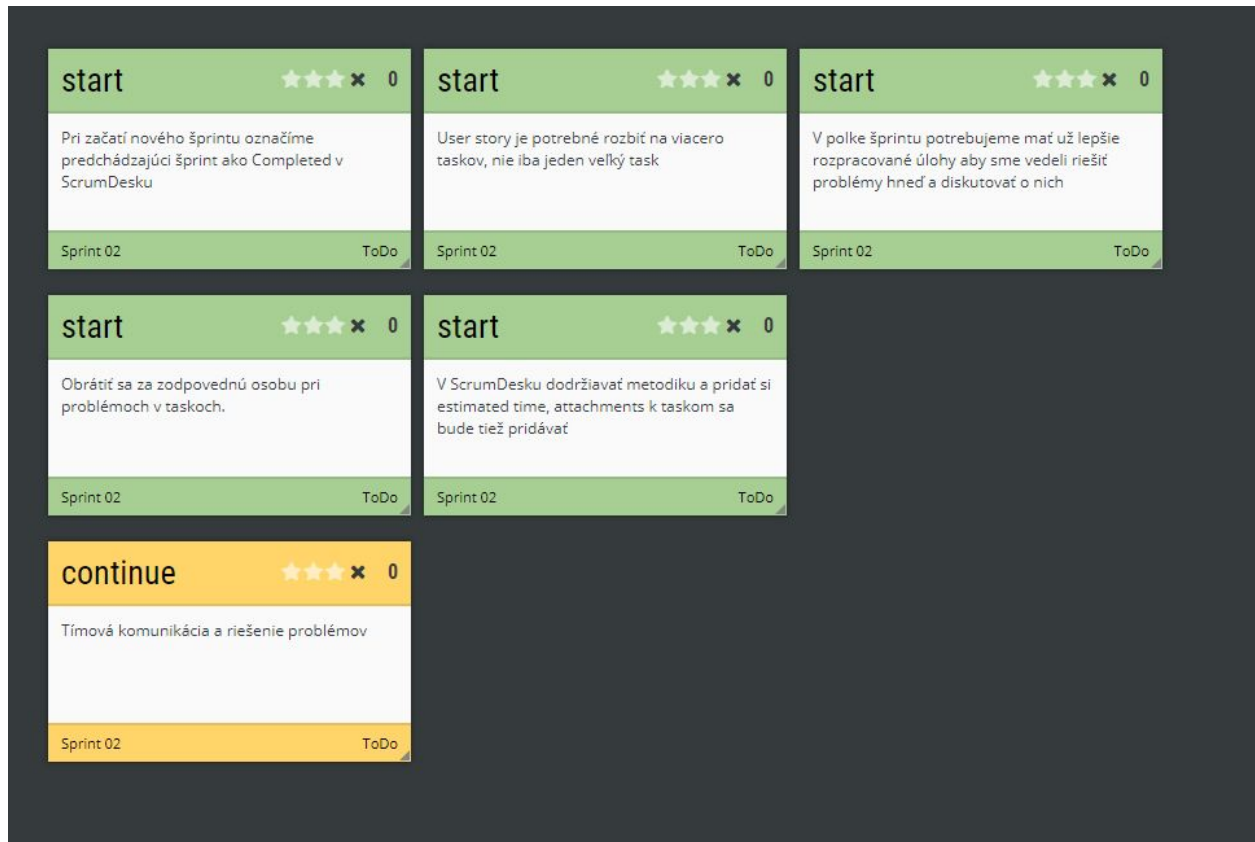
start ✖ 0

Pri začatí nového šprintu označíme predchádzajúci šprint ako Completed v ScrumDesku

Sprint 02 ToDo

start ✖ 0

User story je potrebné rozbiť na viacero taskov, nie iba jeden veľký task

Sprint 02 ToDo

start ✖ 0

V polke šprintu potrebujeme mať už lepšie rozpracované úlohy aby sme vedeli riešiť problémy hneď a diskutovať o nich

Sprint 02 ToDo

start ✖ 0

Obrátiť sa za zodpovednú osobu pri problémoch v taskoch.

Sprint 02 ToDo

start ✖ 0

V ScrumDesku dodržiavať metodiku a pridať si estimated time, attachments k taskom sa bude tiež pridávať

Sprint 02 ToDo

continue ✖ 0

Tímová komunikácia a riešenie problémov

Sprint 02 ToDo